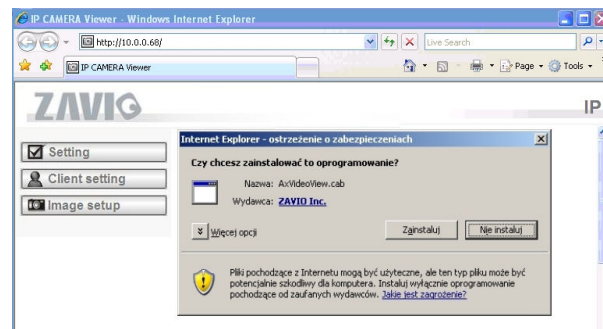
IP CAMERA Viewer - Windows Internet Explorer

http://10.0.0.68/

Live Search

IP CAMERA Viewer

Page

Tools

ZAVIO

IP

Setting

Client setting

Image setup

Internet Explorer - ostrzeżenie o zabezpieczeniach

Czy chcesz zainstalować to oprogramowanie?

Nazwa: AxVideoView.cab

Wydawca: ZAVIO Inc.

Więcej opcji

Zainstaluj

Nie instaluj

Pliki pochodzące z Internetu mogą być użyteczne, ale ten typ pliku może być potencjalnie szkodliwy dla komputera. Instaluj wyłącznie oprogramowanie pochodzące od zaufanych wydawców. Jakie jest zagrożenie?